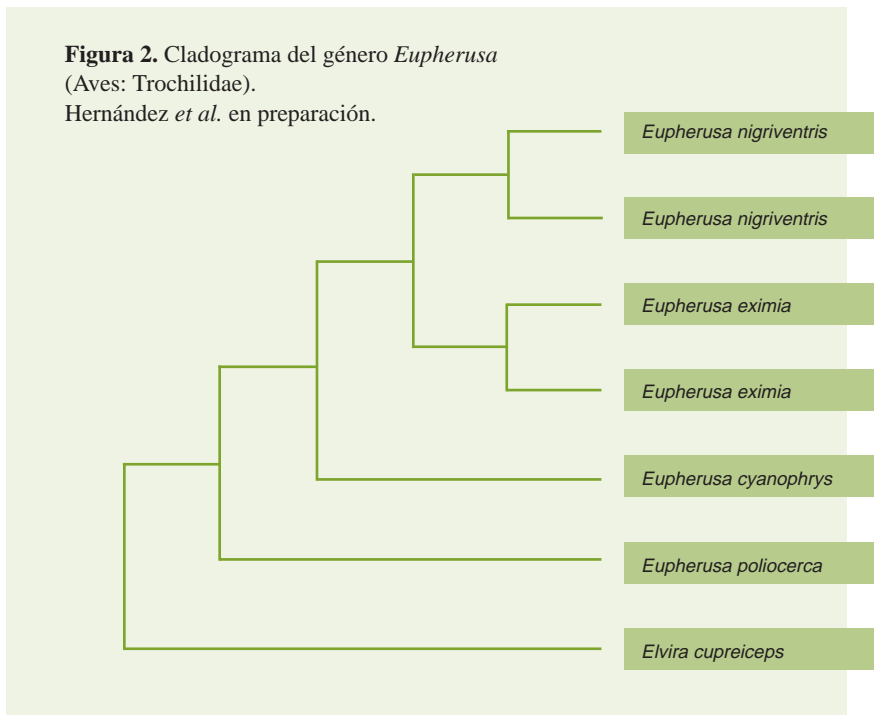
**Figura 2.** Cladograma del género *Eupherusa* (Aves: Trochilidae).
Hernández *et al.* en preparación.

Eupherusa nigriventris
Eupherusa nigriventris
Eupherusa eximia
Eupherusa eximia
Eupherusa cyanophrys
Eupherusa poliocerca
Elvira cupreiceps